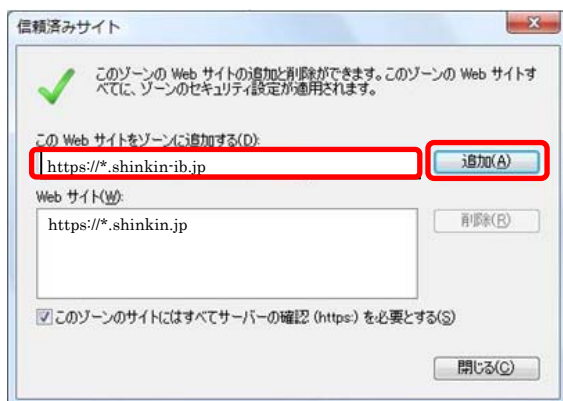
信頼済みサイト

このゾーンの Web サイトの追加と削除ができます。このゾーンの Web サイトすべてに、ゾーンのセキュリティ設定が適用されます。

この Web サイトをゾーンに追加する(D):

https://*.shinkin-ib.jp

追加(A)

Web サイト(W):

https://*.shinkin.jp

削除(R)

☑ このゾーンのサイトにはすべてサーバーの確認 (https:) を必要とする(S)

閉じる(C)